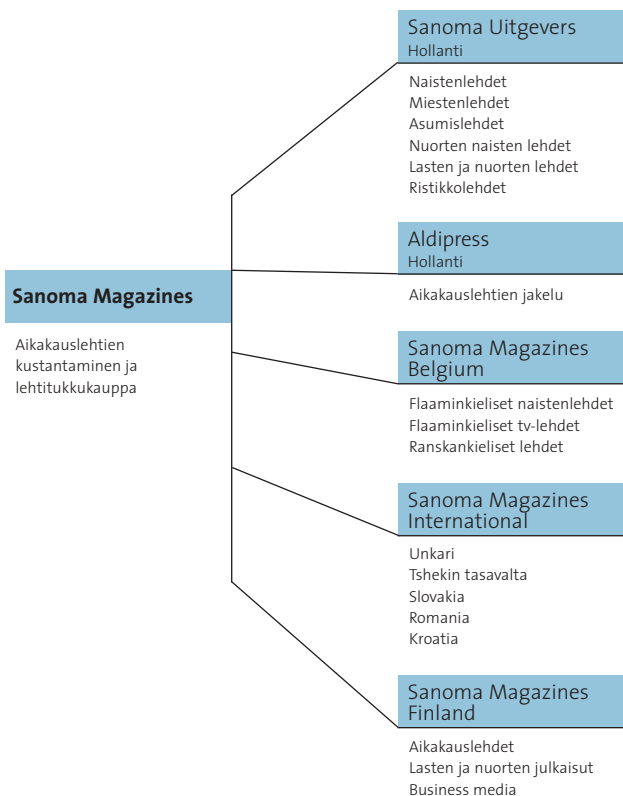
Sanoma Magazines

Aikakauslehtien kustantaminen ja lehtitukkukauppa

Sanoma Uitgevers
Hollanti

Naistenlehdet
Miestenlehdet
Asumislehdet
Nuorten naisten lehdet
Lasten ja nuorten lehdet
Ristikkolehdet

Aldipress
Hollanti

Aikakauslehtien jakelu

Sanoma Magazines Belgium

Flaaminkieliset naistenlehdet
Flaaminkieliset tv-lehdet
Ranskankieliset lehdet

Sanoma Magazines International

Unkari
Tshekin tasavalta
Slovakia
Romania
Kroatia

Sanoma Magazines Finland

Aikakauslehdet
Lasten ja nuorten julkaisut
Business media